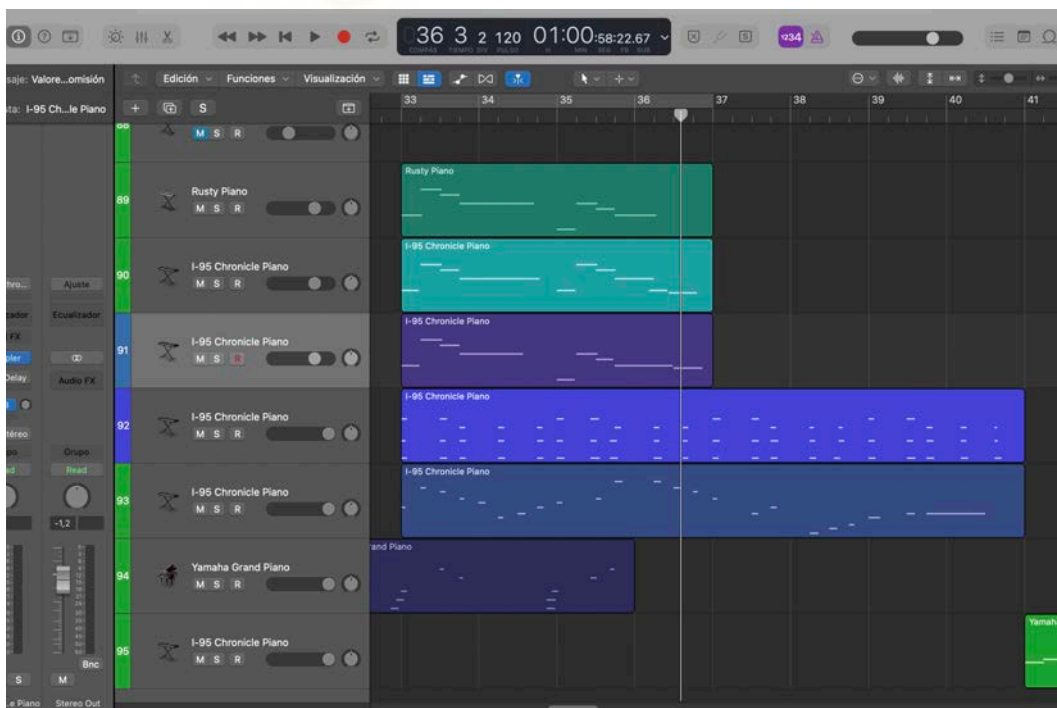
36 3 2 120 01:00:58:22.67
COMPÁS TIEMPO DIV PULSO H MIN SEG FR SUB
1234

saje: Valore...omisión
sta: I-95 Ch...le Piano

Edición Funciones Visualización

S

33 34 35 36 37 38 39 40 41

M S R

89 Rusty Piano M S R
90 I-95 Chronicle Piano M S R
91 I-95 Chronicle Piano M S R
92 I-95 Chronicle Piano M S R
93 I-95 Chronicle Piano M S R
94 Yamaha Grand Piano M S R
95 I-95 Chronicle Piano M S R

Rusty Piano
I-95 Chronicle Piano
I-95 Chronicle Piano
I-95 Chronicle Piano
I-95 Chronicle Piano
and Piano
Yamaha

hro...
Ajuste
izador
Ecualizador
FX
pler
Delay
Audio FX
téreo
po
Grupo
ad
Read
-1,2
Bnc
S
M
.e Piano
Stereo Out